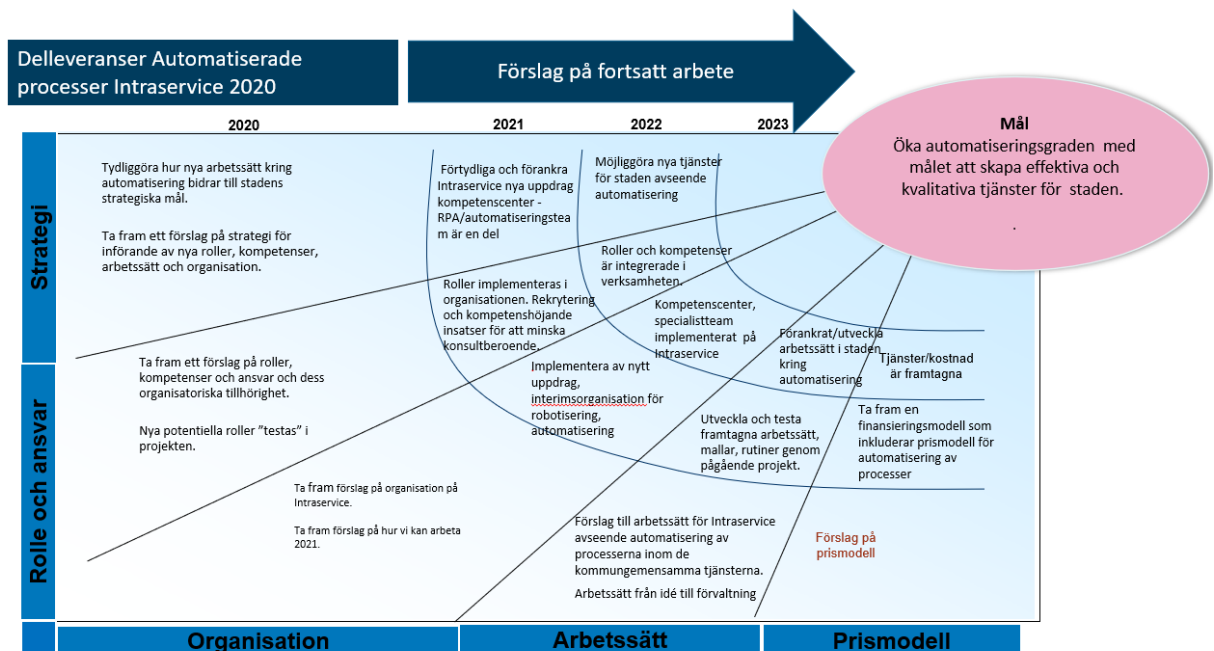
Delleveranser Automatiserade processer Intraservice 2020

Förslag på fortsatt arbete

2020

2021

2022

2023

Mål
Öka automatiseringsgraden med målet att skapa effektiva och kvalitativa tjänster för staden.

.

Strategi

Rolle och ansvar

Tydliggöra hur nya arbetssätt kring automatisering bidrar till stadens strategiska mål.

Ta fram ett förslag på strategi för införande av nya roller, kompetenser, arbetssätt och organisation.

Förtydliga och förankra Intraservice nya uppdrag kompetenscenter - RPA/automatiseringsteam är en del

Möjliggöra nya tjänster för staden avseende automatisering

Roller och kompetenser är integrerade i verksamheten.

Roller implementeras i organisationen. Rekrytering och kompetenshöjande insatser för att minska konsultberoende.

Kompetenscenter, specialistteam implementerat på Intraservice

Förankrat/utveckla arbetssätt i staden kring automatisering

Tjänster/kostnad är framtagna

Ta fram ett förslag på roller, kompetenser och ansvar och dess organisatoriska tillhörighet.

Nya potentiella roller "testas" i projekten.

Implementera av nytt uppdrag, interimsorganisation för robotisering, automatisering

Utveckla och testa framtagna arbetssätt, mallar, rutiner genom pågående projekt.

Ta fram en finansieringsmodell som inkluderar prismodell för automatisering av processer

Ta fram förslag på organisation på Intraservice.

Ta fram förslag på hur vi kan arbeta 2021.

Förslag till arbetssätt för Intraservice avseende automatisering av processerna inom de kommungemensamma tjänsterna.

Arbetssätt från idé till förvaltning

Förslag på prismodell

Organisation

Arbetssätt

Prismodell